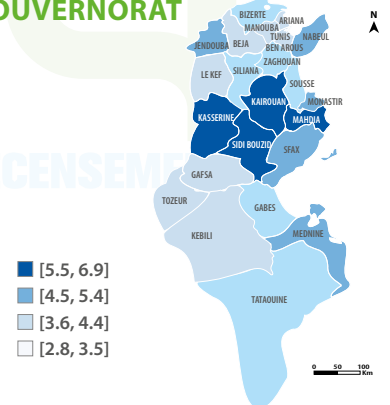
OUVERNORAT

CENSEMEN

BIZERTE
ARIANA
MANOUBA
TUNIS
NABEUL
JENDOUBA
BEJA
BEN AROUS
ZAGHOUAN
LE KEF
SILIANA
SOUSSE
KAIROUAN
MONASTIR
KASSERINE
MAHDIA
SIDI BOUZID
SFAX
GAFSA
TOZEUR
GABES
KEBILI
MEDNINE
TATAOUINE

N

[5.5, 6.9]
[4.5, 5.4]
[3.6, 4.4]
[2.8, 3.5]

0 50 100 Km